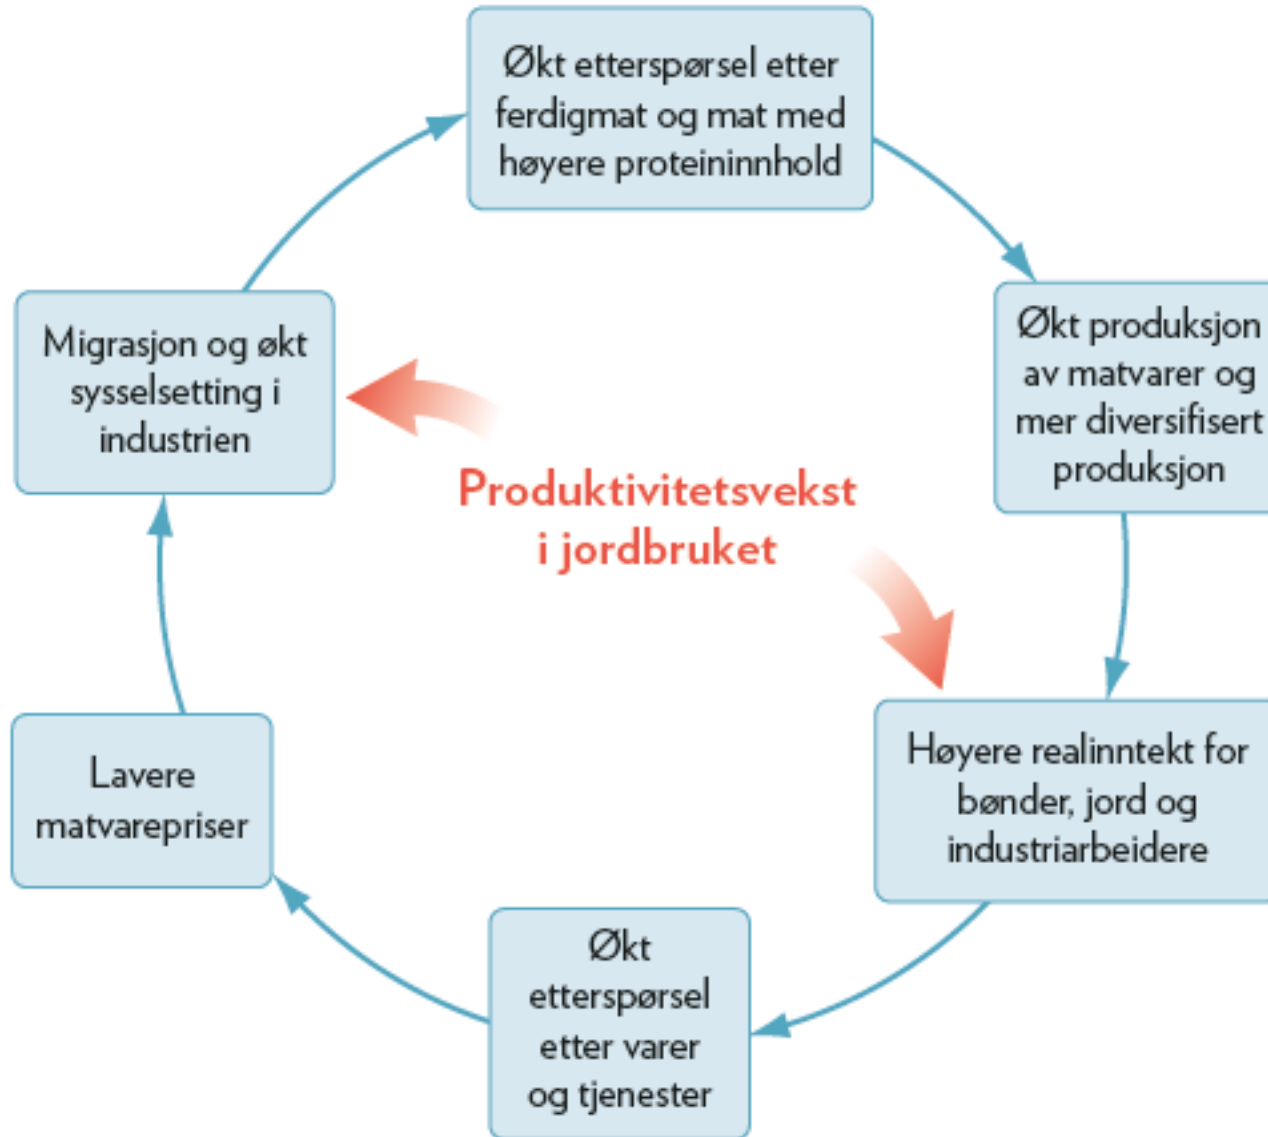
Økt etterspørsel etter ferdigmat og mat med høyere proteininnhold

Økt produksjon av matvarer og mer diversifisert produksjon

Høyere realinntekt for bønder, jord og industriarbeidere

Økt etterspørsel etter varer og tjenester

Lavere matvarepriser

Migrasjon og økt sysselsetting i industrien

Produktivitetsvekst i jordbruket